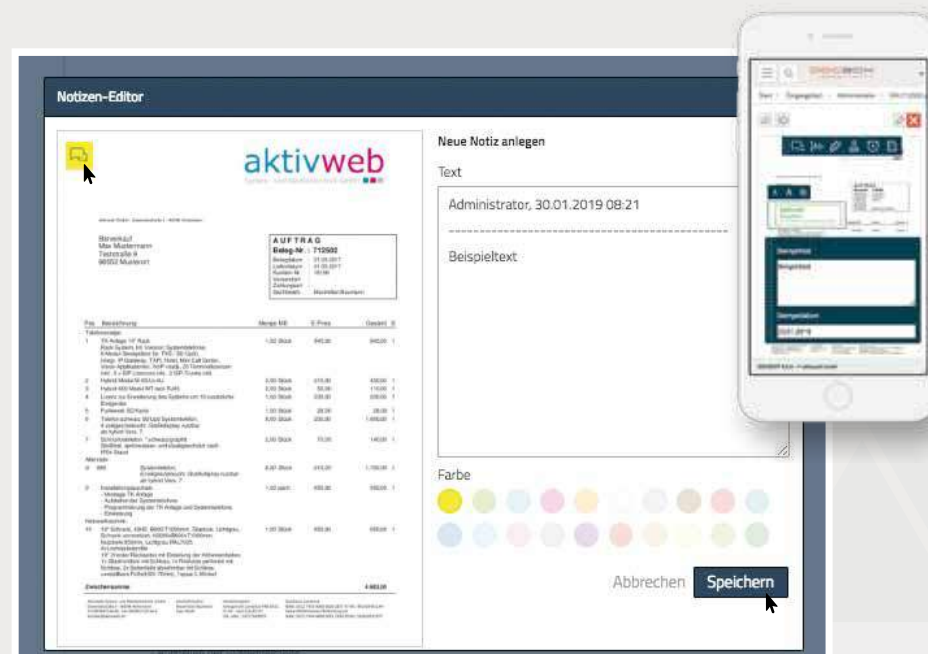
Notizen-Editor

aktivweb

Bierverkauf
Max Mustermann
Teststraße 9
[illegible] Musterort

AUFTRAG
Beleg-Nr.: 712502

Neue Notiz anlegen

Text

Administrator, 30.01.2019 08:21

Beispieltext

Farbe

Abbrechen

Speichern

Zwischensumme